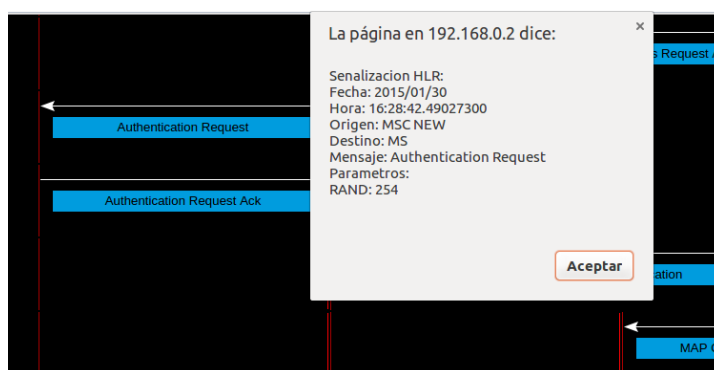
La página en 192.168.0.2 dice:

×

Senalizacion HLR:
Fecha: 2015/01/30
Hora: 16:28:42.49027300
Origen: MSC NEW
Destino: MS
Mensaje: Authentication Request
Parametros:
RAND: 254

Aceptar

Authentication Request

Authentication Request Ack

s Request a

ation

MAP C